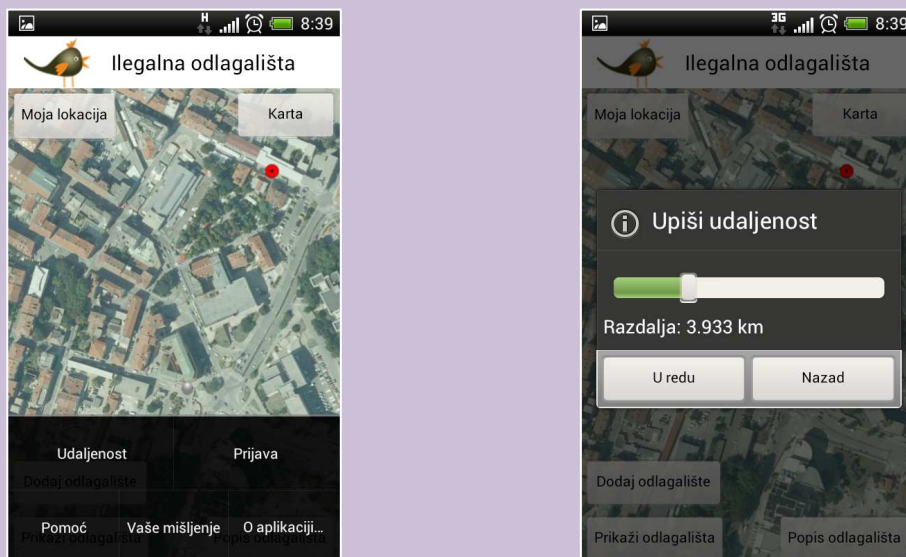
H 8:39

Ilegalna odlagališta

Moja lokacija

Karta

Udaljenost

Prijava

Dodaj odlagalište

Pomoć

Vaše mišljenje

O aplikaciji...

Prikaži odlagališta

Popis odlagališta

3G 8:39

Ilegalna odlagališta

Moja lokacija

Karta

Upiši udaljenost

Razdalja: 3.933 km

U redu

Nazad

Dodaj odlagalište

Prikaži odlagališta

Popis odlagališta